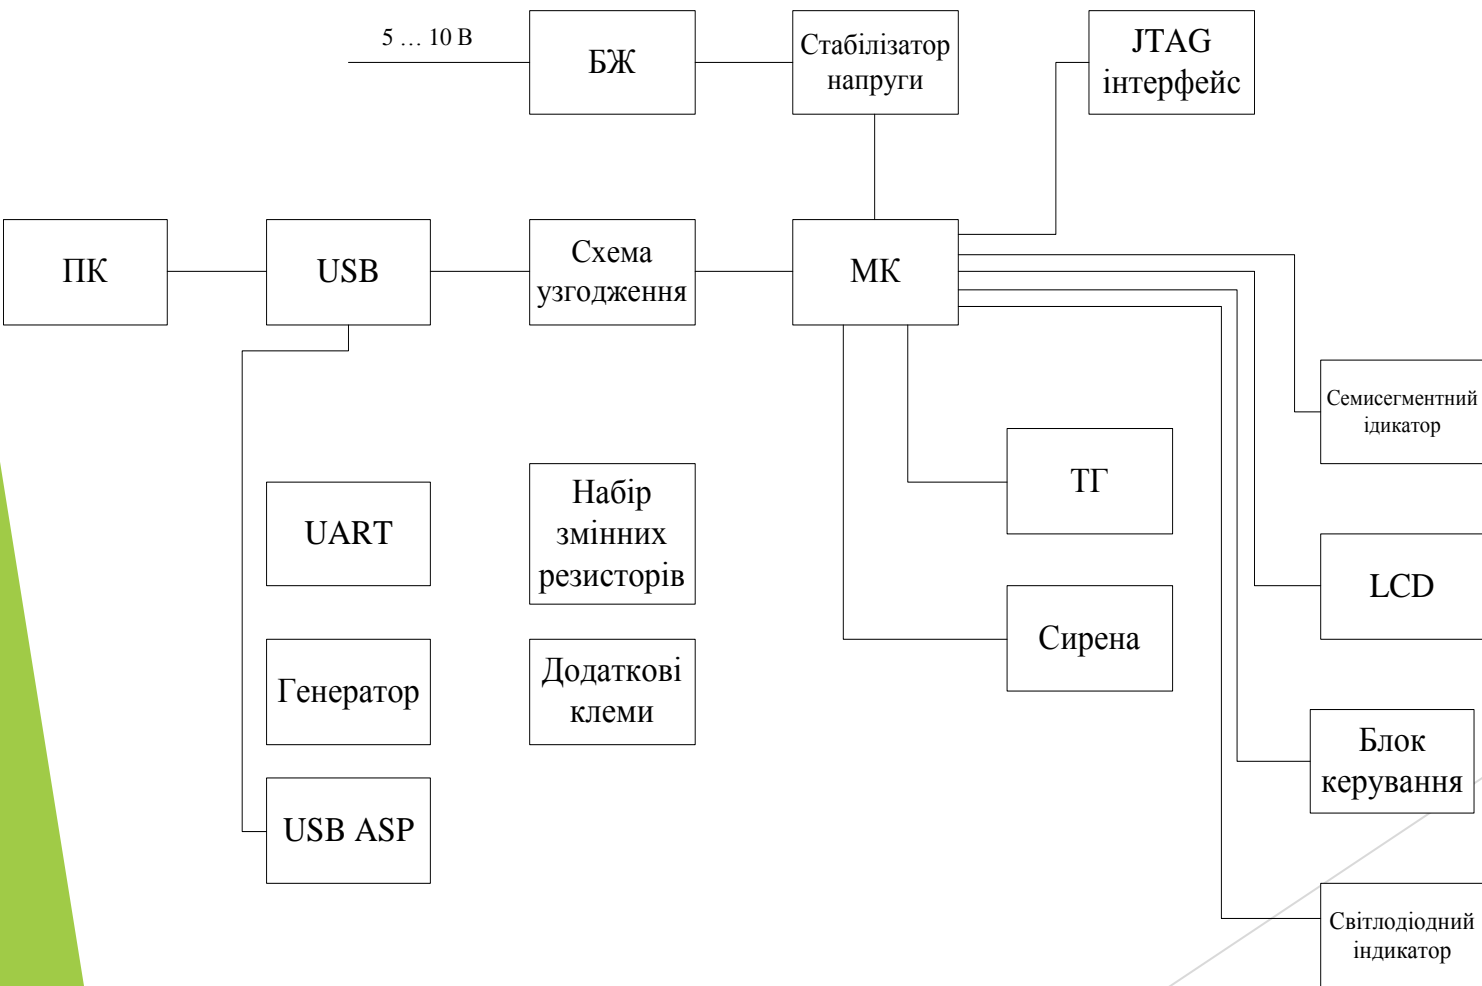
5 … 10 В

БЖ

Стабілізатор напруги

JTAG інтерфейс

ПК

USB

Схема узгодження

МК

Семисегментний ідикатор

ТГ

UART

Набір змінних резисторів

LCD

Сирена

Генератор

Додаткові клеми

Блок керування

USB ASP

Світлодіодний індикатор